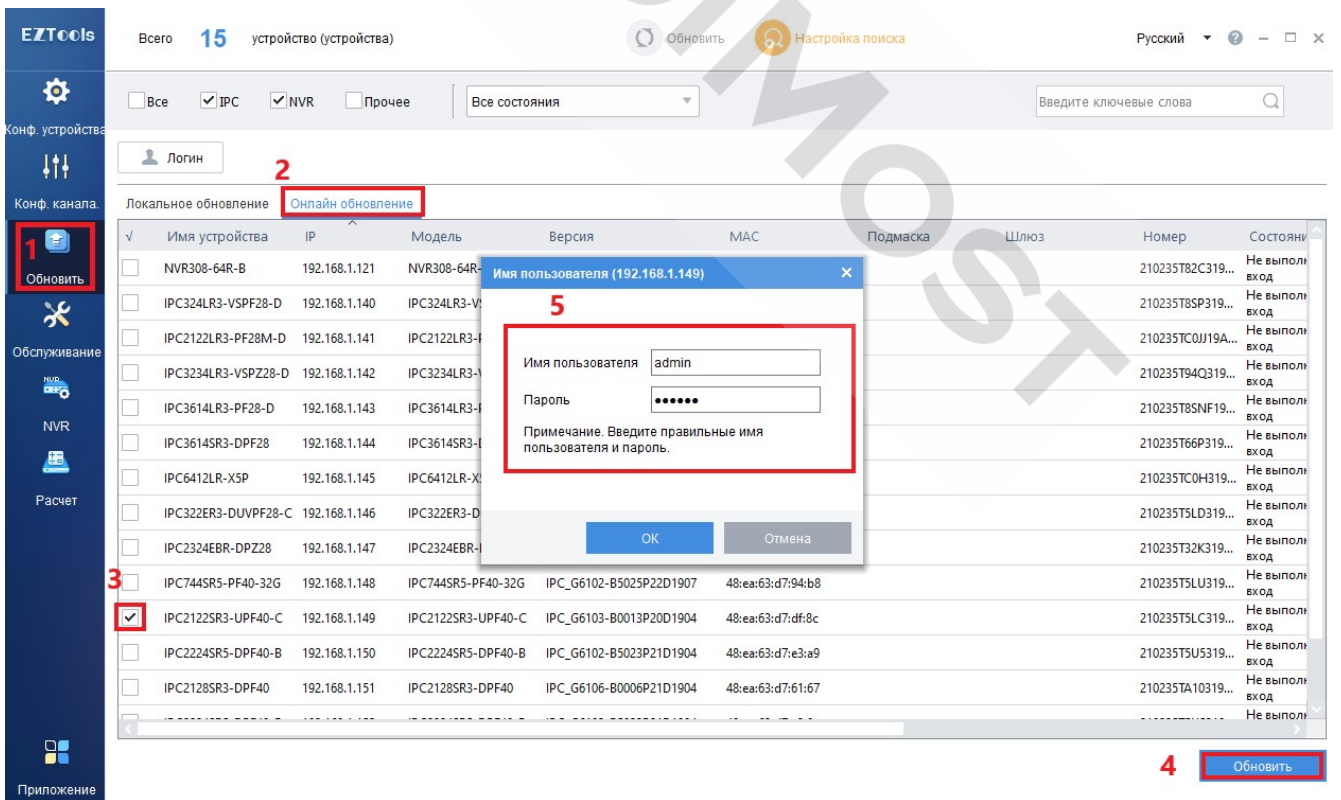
EZTools

Всего 15 устройство (устройства)

Обновить Настройка поиска

Русский

Конф. устройства

Конф. канала.

1 Обновить

Обслуживание

NVR

Расчет

Приложение

Все IPC NVR Прочее Все состояния

Введите ключевые слова

Логин

2

Локальное обновление Онлайн обновление

| √ | Имя устройства | IP | Модель | Версия | MAC | Подмаска | Шлюз | Номер | Состояни |
|---|---|---|---|---|---|---|---|---|---|
| | NVR308-64R-B | 192.168.1.121 | NVR308-64R- | | | | | 210235T82C319... | Не выполн вход |
| | IPC324LR3-VSPF28-D | 192.168.1.140 | IPC324LR3-V | | | | | 210235T8SP319... | Не выполн вход |
| | IPC2122LR3-PF28M-D | 192.168.1.141 | IPC2122LR3- | | | | | 210235TC0JJ19A... | Не выполн вход |
| | IPC3234LR3-VSPZ28-D | 192.168.1.142 | IPC3234LR3- | | | | | 210235T94Q319... | Не выполн вход |
| | IPC3614LR3-PF28-D | 192.168.1.143 | IPC3614LR3- | | | | | 210235T8SNF19... | Не выполн вход |
| | IPC3614SR3-DPF28 | 192.168.1.144 | IPC3614SR3- | | | | | 210235T66P319... | Не выполн вход |
| | IPC6412LR-X5P | 192.168.1.145 | IPC6412LR-X | | | | | 210235TC0H319... | Не выполн вход |
| | IPC322ER3-DUVPF28-C | 192.168.1.146 | IPC322ER3-D | | | | | 210235T5LD319... | Не выполн вход |
| | IPC2324EBR-DPZ28 | 192.168.1.147 | IPC2324EBR- | | | | | 210235T32K319... | Не выполн вход |
| 3 | IPC744SR5-PF40-32G | 192.168.1.148 | IPC744SR5-PF40-32G | IPC_G6102-B5025P22D1907 | 48:ea:63:d7:94:b8 | | | 210235T5LU319... | Не выполн вход |
| ✓ | IPC2122SR3-UPF40-C | 192.168.1.149 | IPC2122SR3-UPF40-C | IPC_G6103-B0013P20D1904 | 48:ea:63:d7:df:8c | | | 210235T5LC319... | Не выполн вход |
| | IPC2224SR5-DPF40-B | 192.168.1.150 | IPC2224SR5-DPF40-B | IPC_G6102-B5023P21D1904 | 48:ea:63:d7:e3:a9 | | | 210235T5U5319... | Не выполн вход |
| | IPC2128SR3-DPF40 | 192.168.1.151 | IPC2128SR3-DPF40 | IPC_G6106-B0006P21D1904 | 48:ea:63:d7:61:67 | | | 210235TA10319... | Не выполн вход |

Имя пользователя (192.168.1.149)

5

Имя пользователя admin
Пароль ••••••
Примечание. Введите правильные имя пользователя и пароль.

OK Отмена

4 Обновить